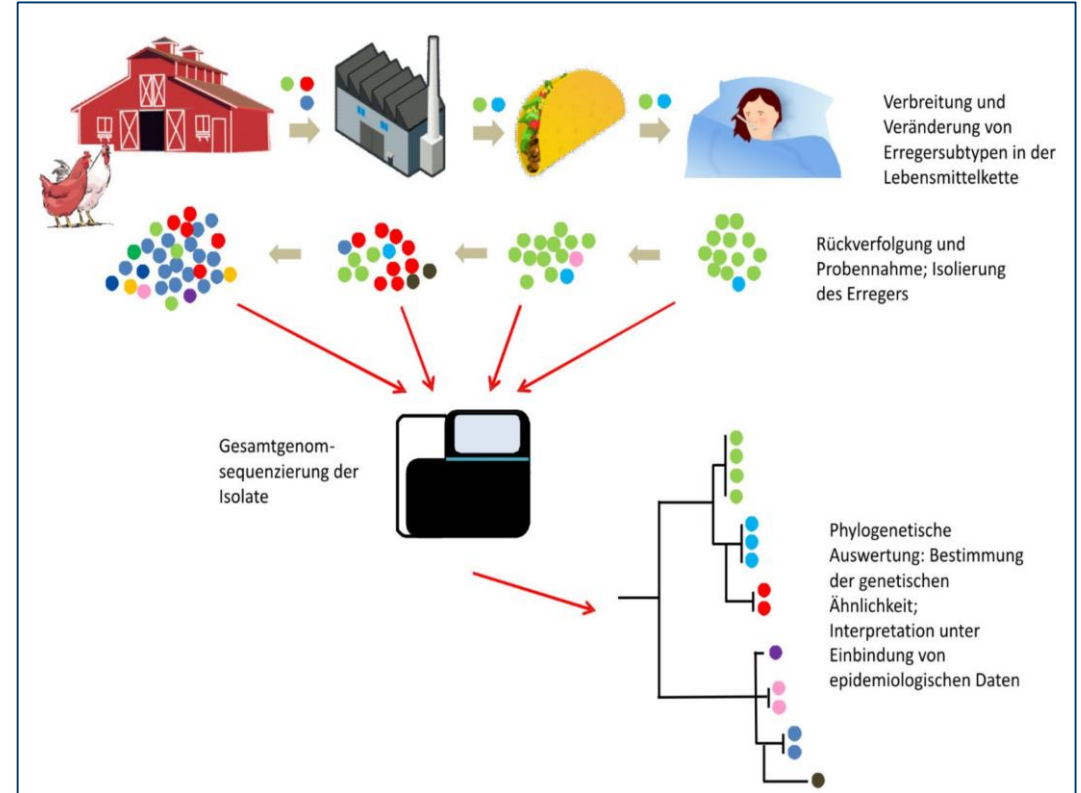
Verbreitung und Veränderung von Erregersubtypen in der Lebensmittelkette

Rückverfolgung und Probennahme; Isolierung des Erregers

Gesamtgenomsequenzierung der Isolate

Phylogenetische Auswertung: Bestimmung der genetischen Ähnlichkeit; Interpretation unter Einbindung von epidemiologischen Daten